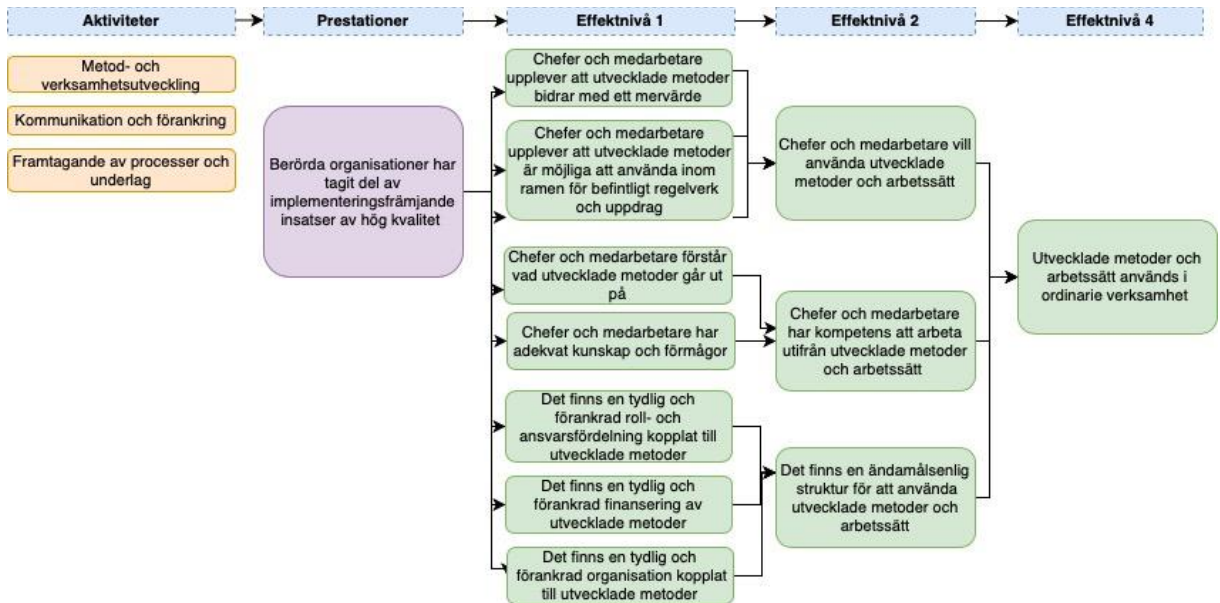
Aktiviteter

Prestationer

Effektnivå 1

Effektnivå 2

Effektnivå 4

Metod- och verksamhetsutveckling

Kommunikation och förankring

Framtagande av processer och underlag

Berörda organisationer har tagit del av implementeringsfrämjande insatser av hög kvalitet

Chefer och medarbetare upplever att utvecklade metoder bidrar med ett mervärde

Chefer och medarbetare upplever att utvecklade metoder är möjliga att använda inom ramen för befintligt regelverk och uppdrag

Chefer och medarbetare förstår vad utvecklade metoder går ut på

Chefer och medarbetare har adekvat kunskap och förmågor

Det finns en tydlig och förankrad roll- och ansvarsfördelning kopplat till utvecklade metoder

Det finns en tydlig och förankrad finansering av utvecklade metoder

Det finns en tydlig och förankrad organisation kopplat till utvecklade metoder

Chefer och medarbetare vill använda utvecklade metoder och arbetssätt

Chefer och medarbetare har kompetens att arbeta utifrån utvecklade metoder och arbetssätt

Det finns en ändamålsenlig struktur för att använda utvecklade metoder och arbetssätt

Utvecklade metoder och arbetssätt används i ordinarie verksamhet